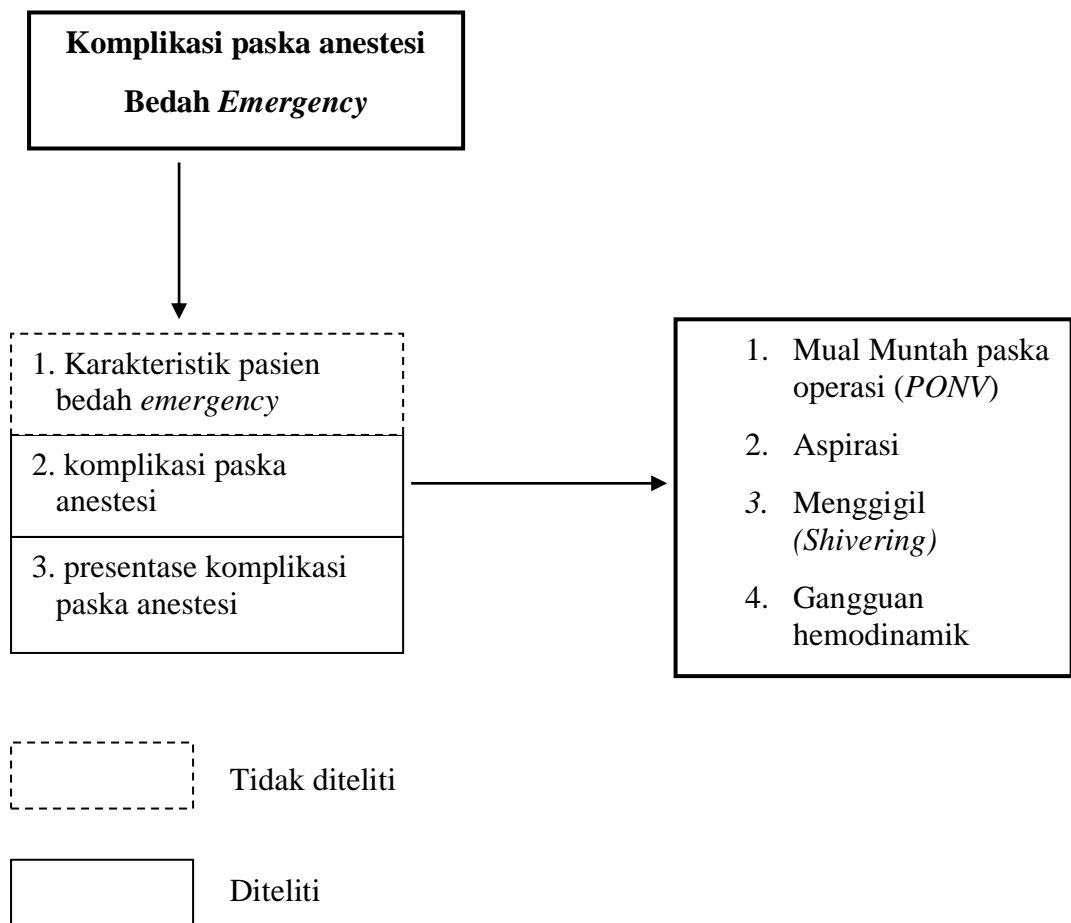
Komplikasi paska anestesi
Bedah Emergency

1. Karakteristik pasien bedah emergency

2. komplikasi paska anestesi

3. presentase komplikasi paska anestesi

1. Mual Muntah paska operasi (PONV)
2. Aspirasi
3. Menggigil (Shivering)
4. Gangguan hemodinamik

Tidak diteliti

Diteliti